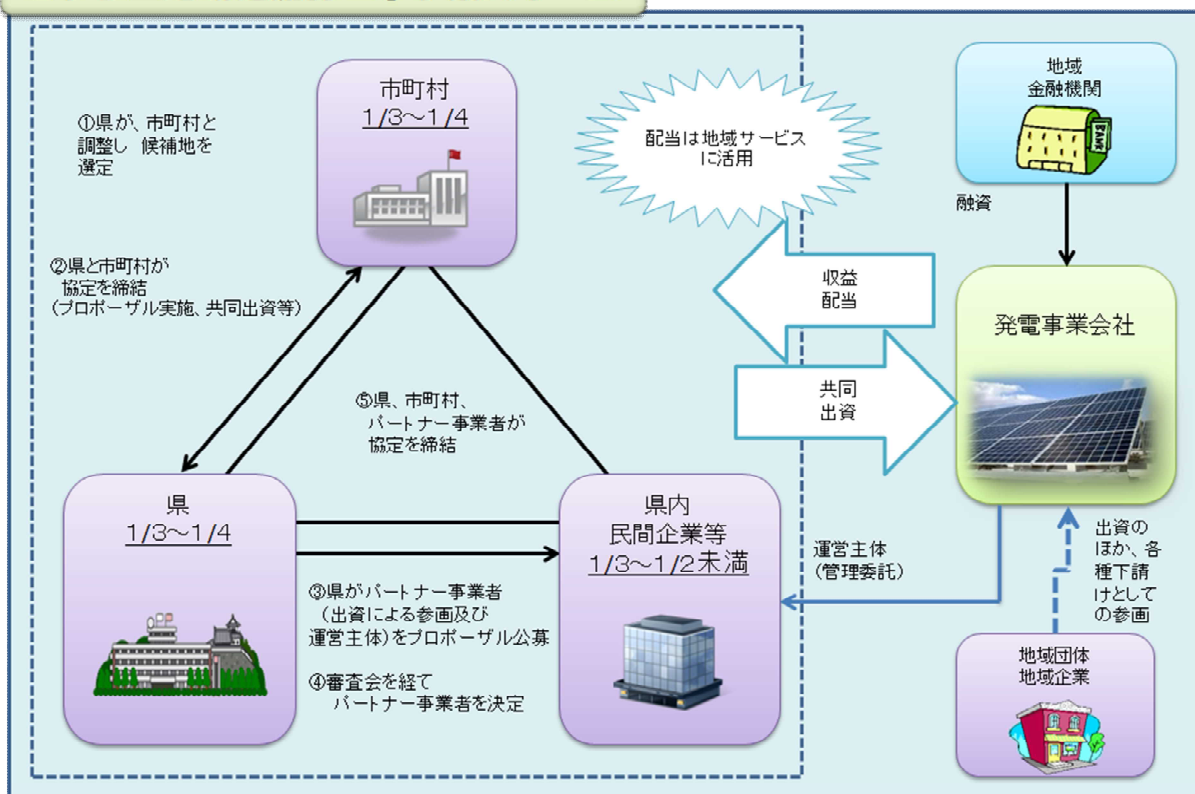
市町村
1/3～1/4

①県が、市町村と調整し 候補地を選定

②県と市町村が協定を締結
（プロポーザル実施、共同出資等）

⑤県、市町村、パートナー事業者が協定を締結

県
1/3～1/4

県内
民間企業等
1/3～1/2未満

③県がパートナー事業者（出資による参画及び運営主体）をプロポーザル公募

④審査会を経て パートナー事業者を決定

配当は地域サービスに活用

収益
配当

共同
出資

地域
金融機関

融資

発電事業会社

運営主体
（管理委託）

出資のほか、各種下請けとしての参画

地域団体
地域企業